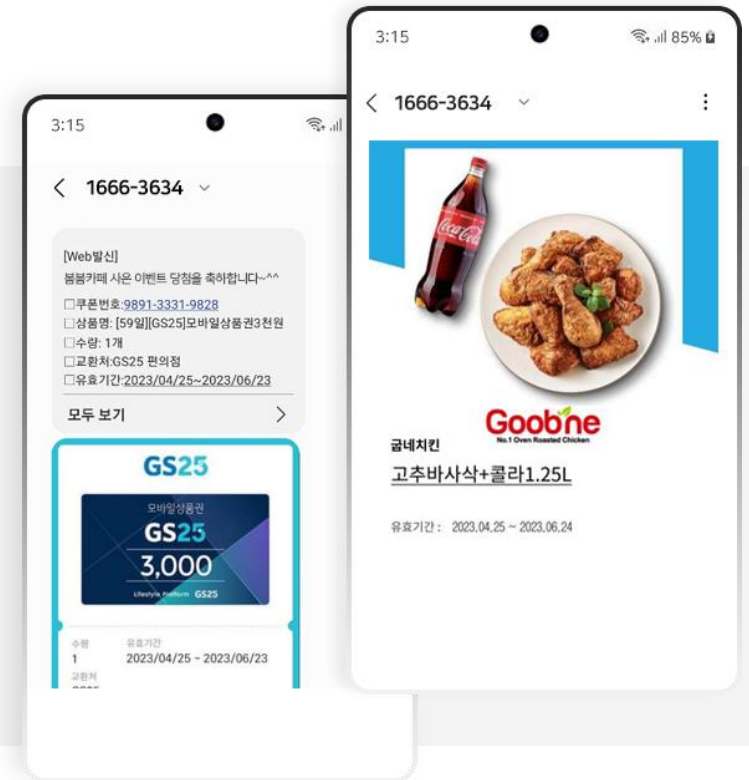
3:15

< 1666-3634

[Web발신]
봄봄카페 사은 이벤트 당첨을 축하합니다~^^
□쿠폰번호:9891-3331-9828
□상품명: [59일][GS25]모바일상품권3천원
□수량: 1개
□교환처:GS25 편의점
□유효기간:2023/04/25~2023/06/23

모두 보기 >

GS25

모바일상품권
GS25
3,000
Lifestyle Platform GS25

수량
1
유효기간
2023/04/25 ~ 2023/06/23
교환처

3:15 85%

< 1666-3634

Coca-Cola

Goobne
No.1 Oven Roasted Chicken

굽네치킨
고추바사삭+콜라1.25L

유효기간 : 2023.04.25 ~ 2023.06.24